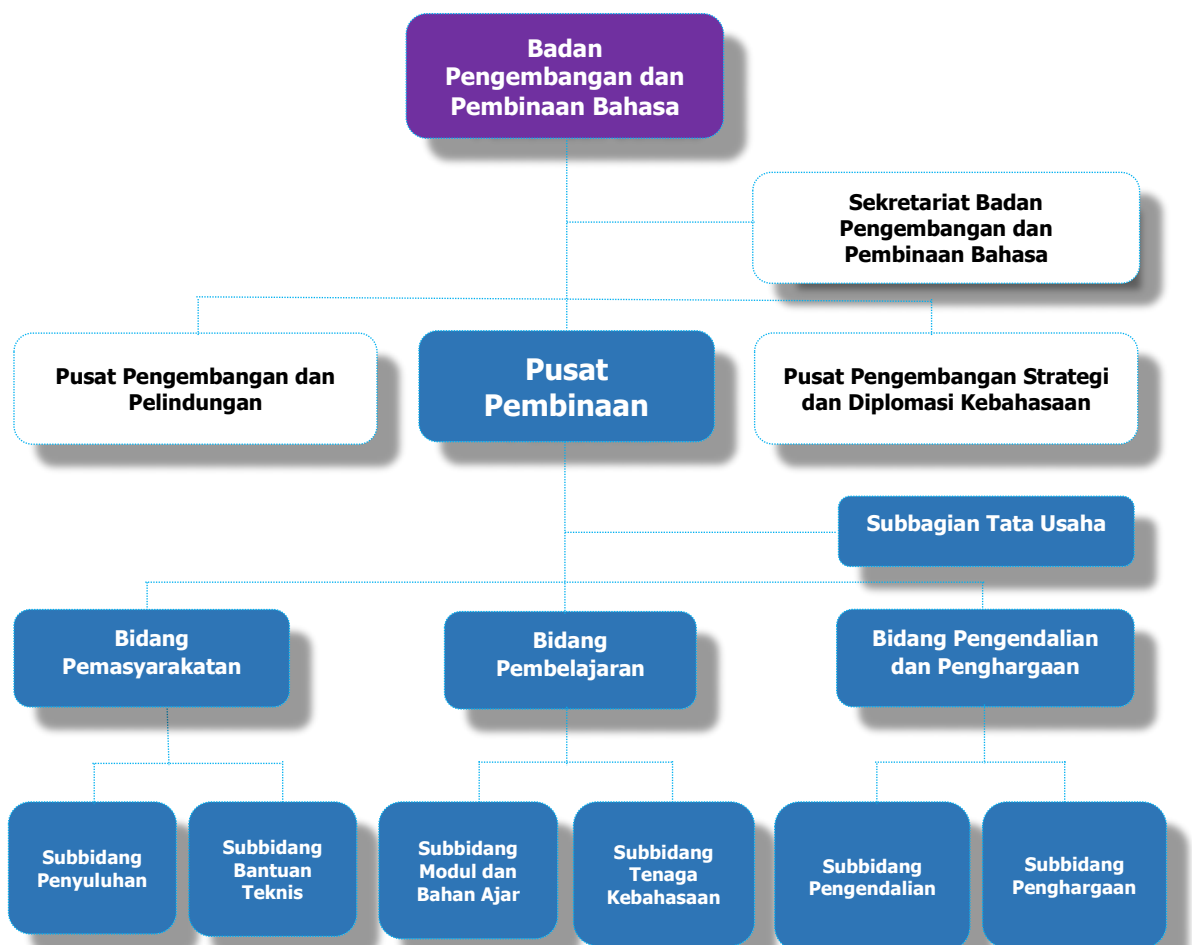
Badan Pengembangan dan Pembinaan Bahasa

Sekretariat Badan Pengembangan dan Pembinaan Bahasa

Pusat Pengembangan dan Pelindungan

Pusat Pembinaan

Pusat Pengembangan Strategi dan Diplomasi Kebahasaan

Subbagian Tata Usaha

Bidang Pemasyarakatan

Bidang Pembelajaran

Bidang Pengendalian dan Penghargaan

Subbidang Penyuluhan

Subbidang Bantuan Teknis

Subbidang Modul dan Bahan Ajar

Subbidang Tenaga Kebahasaan

Subbidang Pengendalian

Subbidang Penghargaan